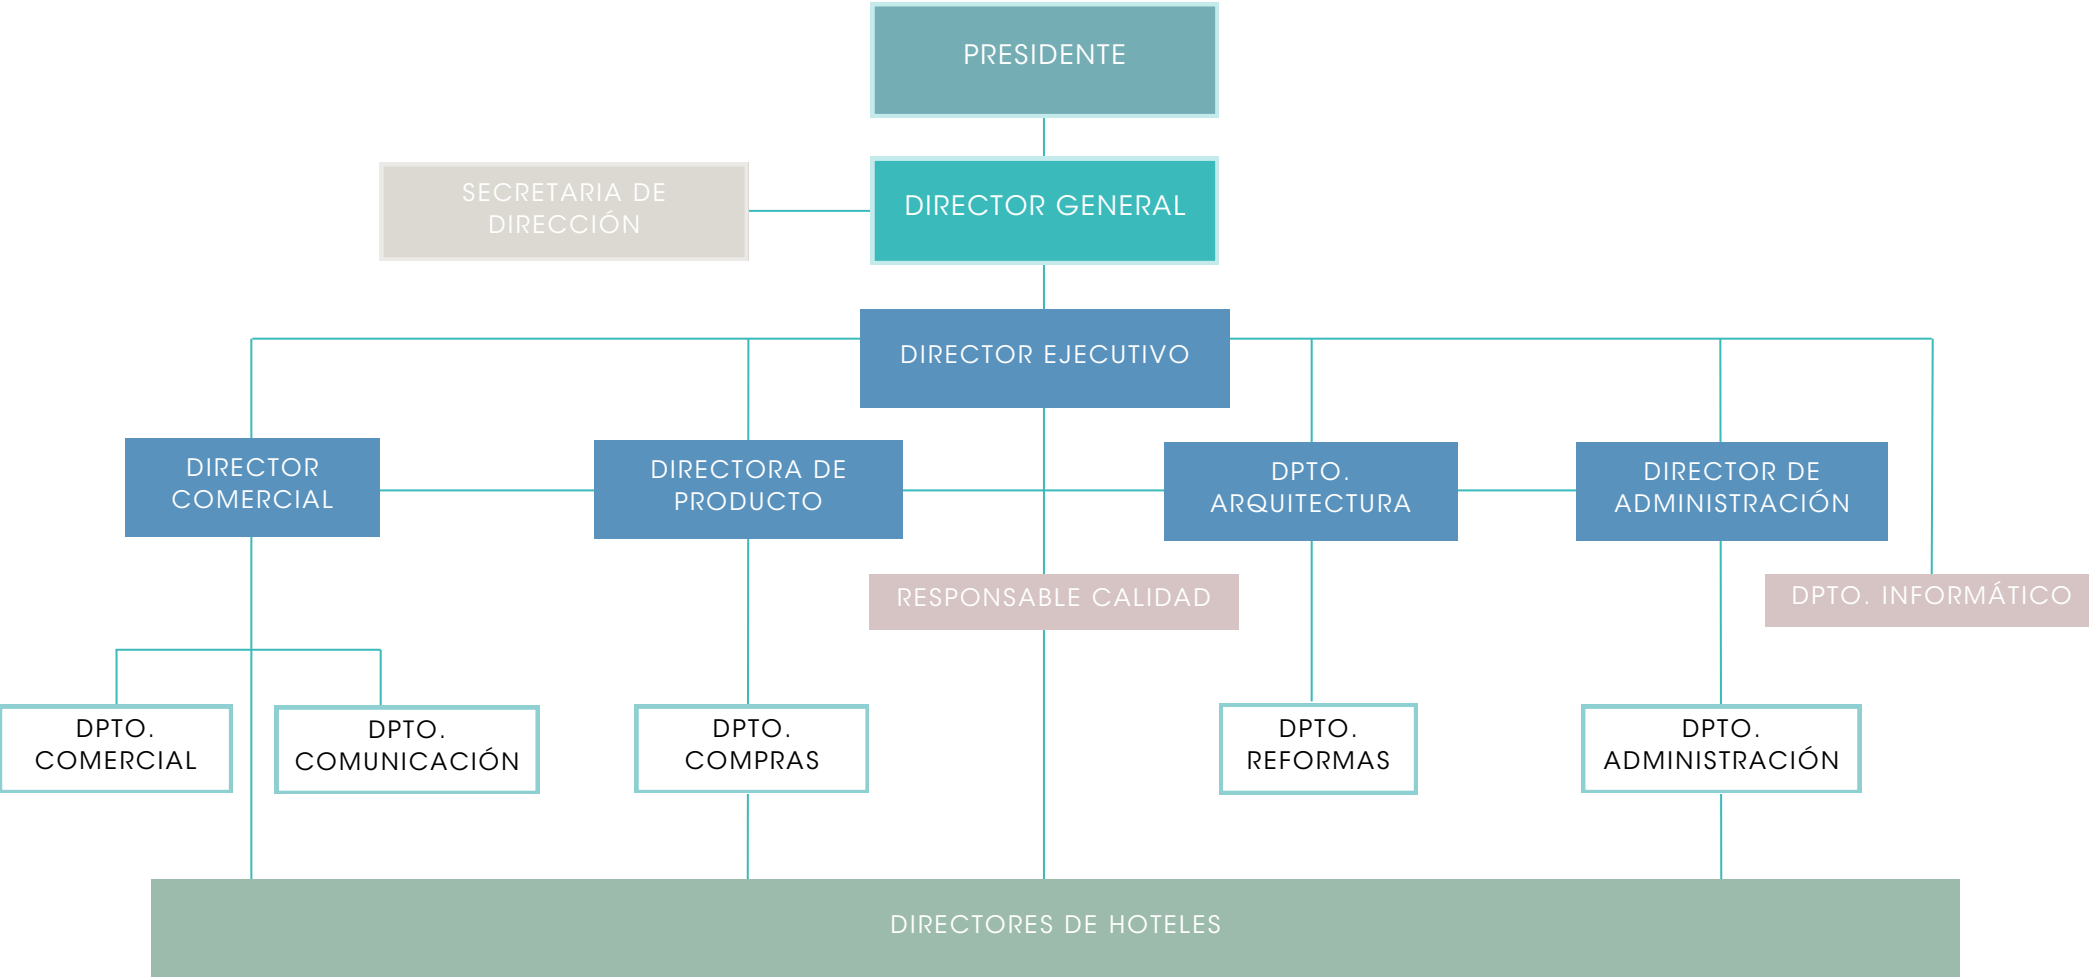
PRESIDENTE

SECRETARIA DE DIRECCIÓN

DIRECTOR GENERAL

DIRECTOR EJECUTIVO

DIRECTOR COMERCIAL

DIRECTORA DE PRODUCTO

DPTO. ARQUITECTURA

DIRECTOR DE ADMINISTRACIÓN

RESPONSABLE CALIDAD

DPTO. INFORMÁTICO

DPTO. COMERCIAL

DPTO. COMUNICACIÓN

DPTO. COMPRAS

DPTO. REFORMAS

DPTO. ADMINISTRACIÓN

DIRECTORES DE HOTELES